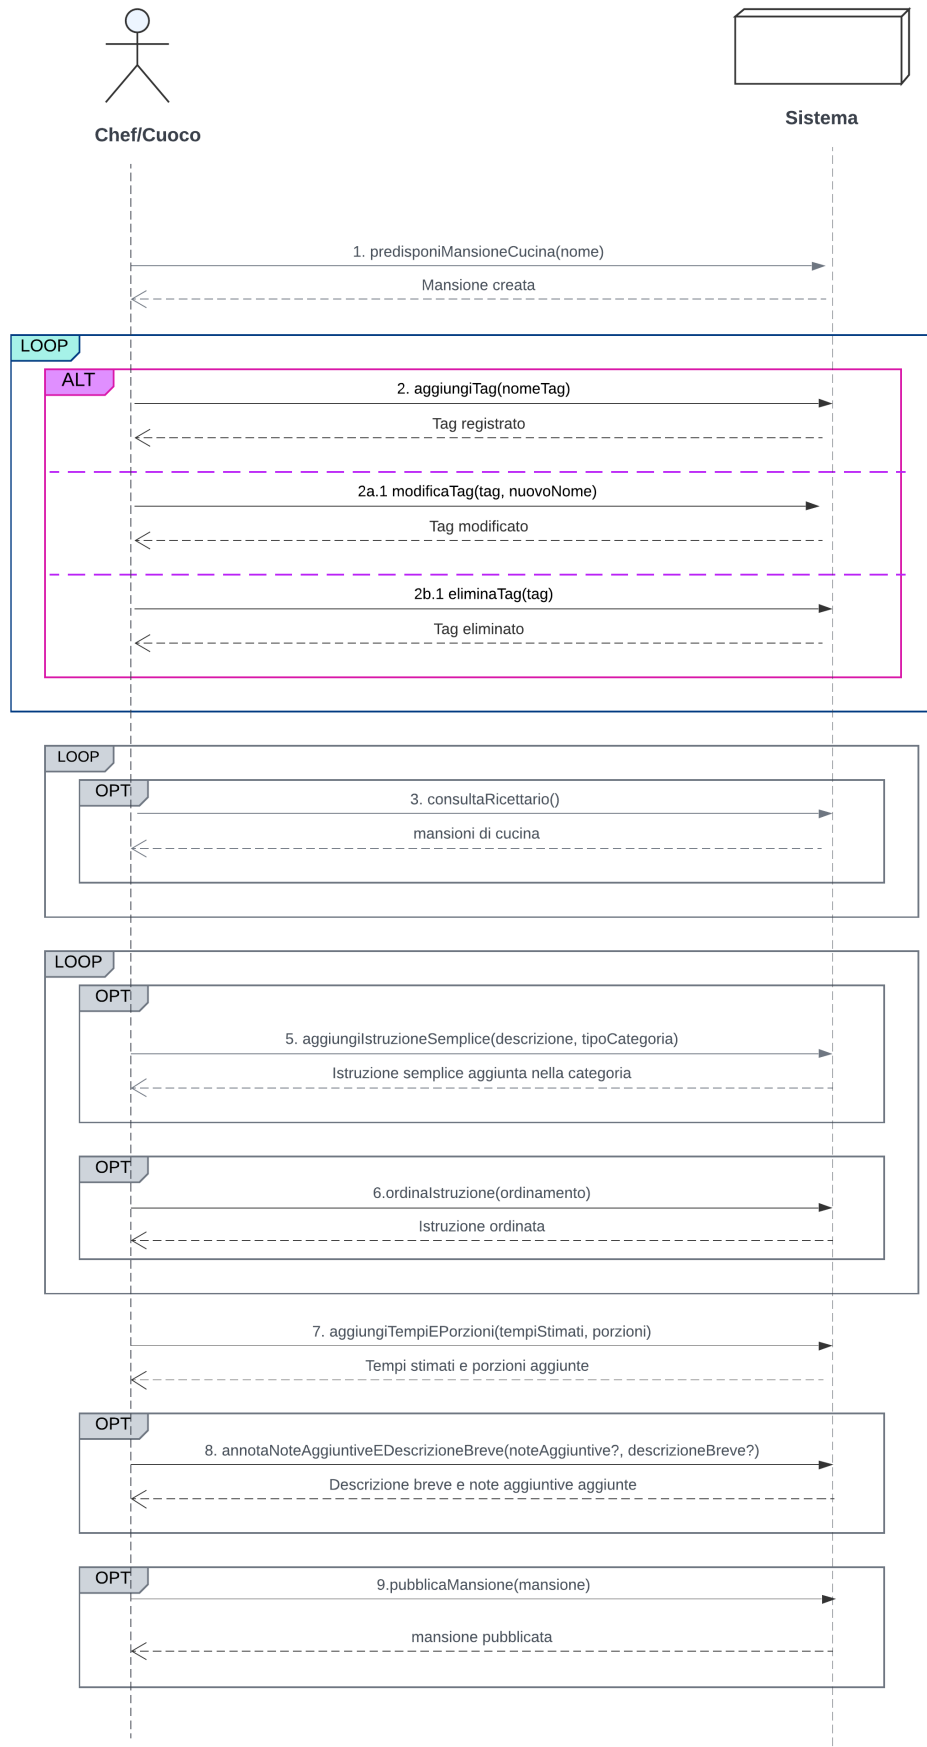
Chef/Cuoco

Sistema

1. predisponiMansioneCucina(nome)

Mansione creata

LOOP

ALT

2. aggiungiTag(nomeTag)

Tag registrato

2a.1 modificaTag(tag, nuovoNome)

Tag modificato

2b.1 eliminaTag(tag)

Tag eliminato

LOOP

OPT

3. consultaRicettario()

mansioni di cucina

LOOP

OPT

5. aggiungiIstruzioneSemplice(descrizione, tipoCategoria)

Istruzione semplice aggiunta nella categoria

OPT

6.ordinaIstruzione(ordinamento)

Istruzione ordinata

7. aggiungiTempiEPorzioni(tempiStimati, porzioni)

Tempi stimati e porzioni aggiunte

OPT

8. annotaNoteAggiuntiveEDescrizioneBreve(noteAggiuntive?, descrizioneBreve?)

Descrizione breve e note aggiuntive aggiunte

OPT

9.pubblicaMansione(mansione)

mansione pubblicata